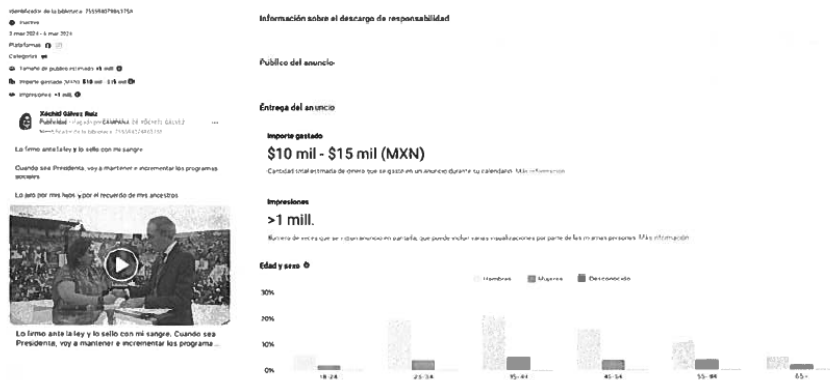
Identificador de la biblioteca: 755980798651759
Inactivo
3 mar 2024 - 6 mar 2024
Plataformas
Categorías
Tamaño de público estimado: >1 mill.
Importe gastado (MXN): $10 mil - $15 mil
Impresiones: >1 mill.

Xóchitl Gálvez Ruiz
Publicidad · Pagado por CAMPAÑA DE XÓCHITL GALVEZ
Identificador de la biblioteca: 755980798651759

Lo firmo ante la ley y lo sello con mi sangre.

Cuando sea Presidenta, voy a mantener e incrementar los programas sociales.

Lo juro por mis hijos y por el recuerdo de mis ancestros.

Lo firmo ante la ley y lo sello con mi sangre. Cuando sea Presidenta, voy a mantener e incrementar los programa ...

Información sobre el descargo de responsabilidad

Público del anuncio

Entrega del anuncio

Importe gastado
$10 mil - $15 mil (MXN)
Cantidad total estimada de dinero que se gastó en un anuncio durante su calendario. Más información

Impresiones
>1 mill.
Número de veces que se mostró un anuncio en pantalla, que puede incluir varias visualizaciones por parte de las mismas personas. Más información

Edad y sexo
Hombres Mujeres Desconocido
30%
20%
10%
0%
18-24 25-34 35-44 45-54 55-64 65+